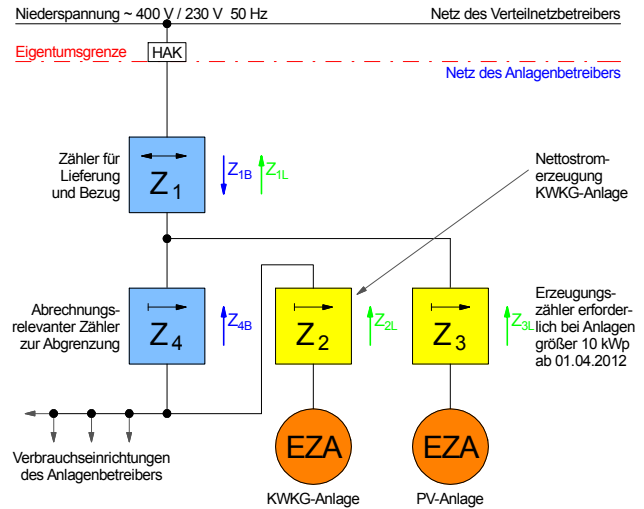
Niederspannung ~ 400 V / 230 V 50 Hz

Netz des Verteilnetzbetreibers

Eigentumsgrenze

HAK

Netz des Anlagenbetreibers

Zähler für Lieferung und Bezug

$Z_1$

$Z_{1B}$

$Z_{1L}$

Nettostromerzeugung KWKG-Anlage

Abrechnungsrelevanter Zähler zur Abgrenzung

$Z_4$

$Z_{4B}$

$Z_2$

$Z_{2L}$

$Z_3$

$Z_{3L}$

Erzeugungszähler erforderlich bei Anlagen größer 10 kWp ab 01.04.2012

Verbrauchseinrichtungen des Anlagenbetreibers

EZA

EZA

KWKG-Anlage

PV-Anlage